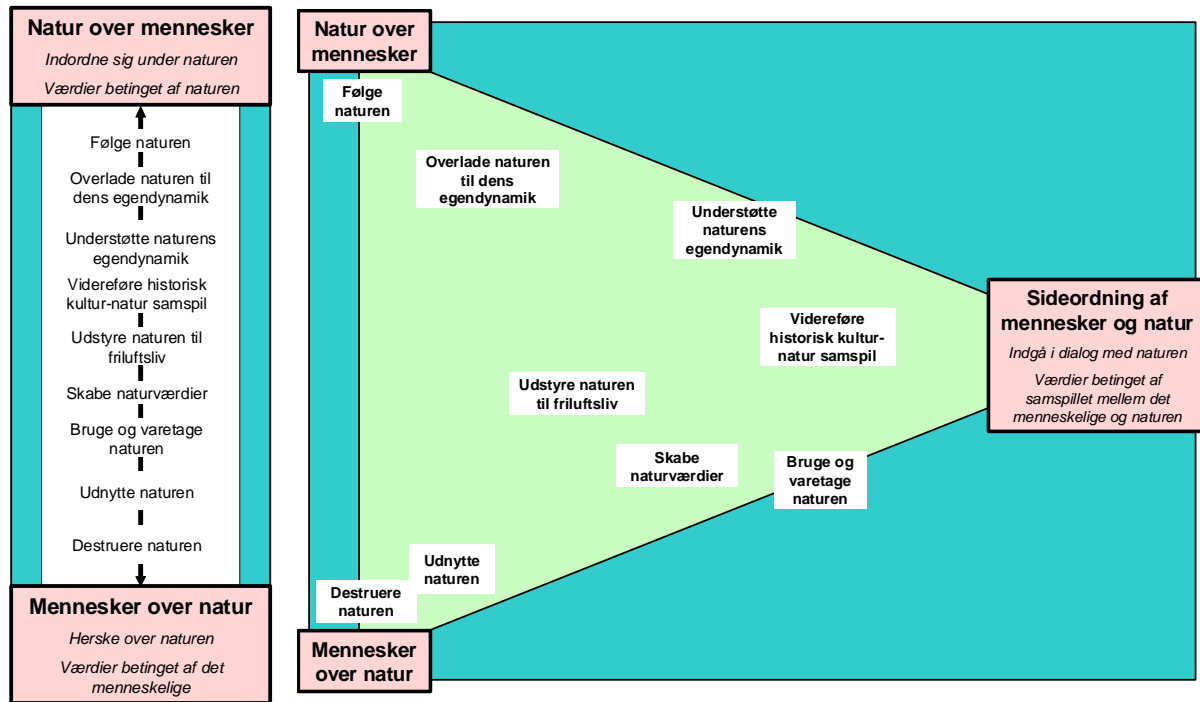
Natur over mennesker

Indordne sig under naturen

Værdier betinget af naturen

Følge naturen

Overlade naturen til dens egendynamik

Understøtte naturens egendynamik

Videreføre historisk kultur-natur samspil

Udstyre naturen til friluftsliv

Skabe naturværdier

Bruge og varetage naturen

Udnytte naturen

Destruere naturen

Mennesker over natur

Herske over naturen

Værdier betinget af det menneskelige

Natur over mennesker

Følge naturen

Overlade naturen til dens egendynamik

Understøtte naturens egendynamik

Sideordning af mennesker og natur

Indgå i dialog med naturen

Værdier betinget af samspillet mellem det menneskelige og naturen

Videreføre historisk kultur-natur samspil

Udstyre naturen til friluftsliv

Skabe naturværdier

Bruge og varetage naturen

Udnytte naturen

Destruere naturen

Mennesker over natur